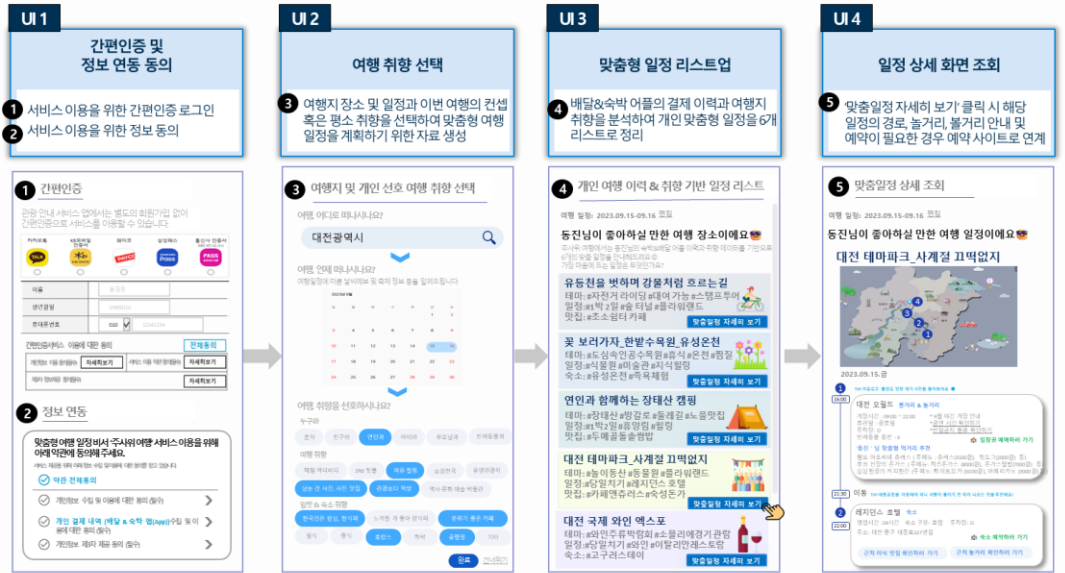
UI 1

간편인증 및 정보 연동 동의

1 서비스 이용을 위한 간편인증 로그인
2 서비스 이용을 위한 정보 동의

UI 2

여행 취향 선택

3 여행지 장소 및 일정과 이번 여행의 컨셉 혹은 평소 취향을 선택하여 맞춤형 여행 일정을 계획하기 위한 자료 생성

UI 3

맞춤형 일정 리스트업

4 배달&숙박 어플의 결제 이력과 여행지 취향을 분석하여 개인 맞춤형 일정을 6개 리스트로 정리

UI 4

일정 상세 화면 조회

5 '맞춤일정 자세히 보기' 클릭 시 해당 일정의 경로, 놀거리, 볼거리 안내 및 예약이 필요한 경우 예약 사이트로 연계

1 간편인증

관광 안내 서비스 앱에서는 별도의 회원가입 없이 간편인증으로 서비스를 이용할 수 있습니다.

카카오톡 네이버 페이코 삼성패스 PASS

이름
생년월일
휴대폰번호

간편인증서비스 이용에 대한 동의 전체동의
개인정보 이용 동의 자세히보기 서비스 이용 약관 동의 자세히보기
제3자 정보제공 동의 자세히보기

2 정보 연동

맞춤형 여행 일정 비서 '주사위 여행' 서비스 이용을 위해 아래 약관에 동의해 주세요.

약관 전체동의
개인정보 수집 및 이용에 대한 동의 (필수)
개인 결제 내역 (배달 & 숙박 앱(App)) 수집 및 이용에 대한 동의 (필수)
개인정보 제3자 제공 동의 (필수)

3 여행지 및 개인 선호 여행 취향 선택

여행, 어디로 떠나시나요?
대전광역시
여행, 언제 떠나시나요?
2023년 9월
여행 취향을 선호하시나요?
완료

4 개인 여행 이력 & 취향 기반 일정 리스트

여행 일정: 2023.09.15~09.16 편집
동진님이 좋아하실 만한 여행 장소이에요

유등천을 벗하며 강물처럼 흐르는길
테마: #자전거 라이딩 #대여 가능 #스탬프투어
일정: #1박 2일 #숙 터널 #플라워랜드
맛집: #초소원터 카페
맞춤일정 자세히 보기

꽃 보러가자_한밭수목원_유성온천
테마: #도심속인공수목원 #휴식 #온천 #힐링
일정: #1박2일 #미술관 #지식힐링
숙소: #유성온천 #족욕체험
맞춤일정 자세히 보기

연인과 함께하는 장태산 캠핑
테마: #장태산 #방갈로 #출렁길 #노을맛집
일정: #1박2일 #캠핑 #힐링
맛집: #두메울솔향밥
맞춤일정 자세히 보기

대전 테마파크_사계절 고백없지
테마: #놀이동산 #동물원 #플라워랜드
일정: #당일치기 #레지던스 호텔
맛집: #카페엔쥬리스 #숯불돈가
맞춤일정 자세히 보기

대전 국제 와인 엑스포
테마: #와인주류박람회 #소믈리에경기 관람
일정: #당일치기 #와인 #이탈리안레스토랑
숙소: #고구려스테이

5 맞춤일정 상세 조회

여행 일정: 2023.09.15~09.16 편집
동진님이 좋아하실 만한 여행 일정이에요
대전 테마파크_사계절 고백없지
2023.09.15.금
대전 오월드
입장권 예매하러 가기
이동
레지던스 호텔
숙소 예약하러 가기